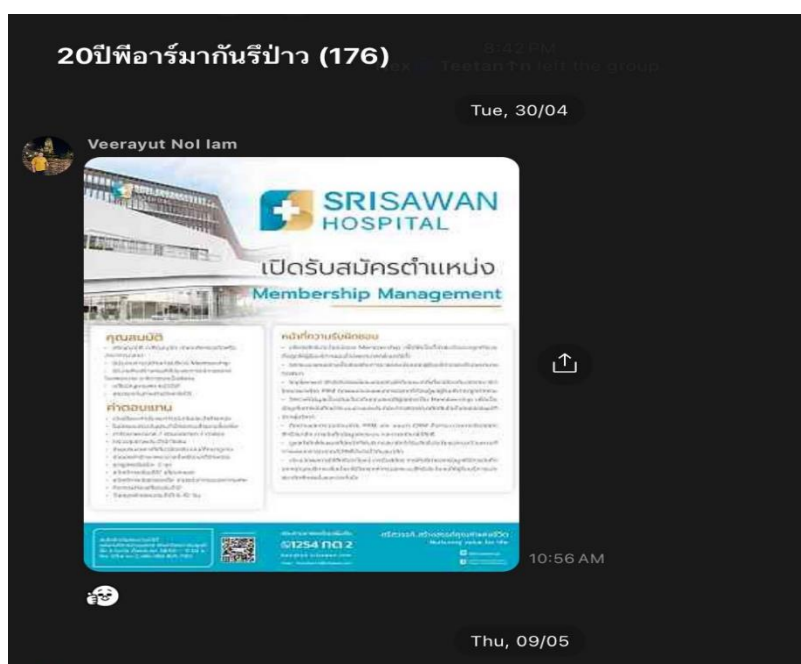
20ปีพีอาร์มากันรึป่าว (176)

8:42 PM
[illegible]ex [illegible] Teetan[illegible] left the group

Tue, 30/04

Veerayut Nol Iam

SRISAWAN HOSPITAL

เปิดรับสมัครตำแหน่ง

Membership Management

คุณสมบัติ

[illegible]

ค่าตอบแทน

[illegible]

หน้าที่ความรับผิดชอบ

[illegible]

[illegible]

1254 กด 2

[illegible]

10:56 AM

Thu, 09/05